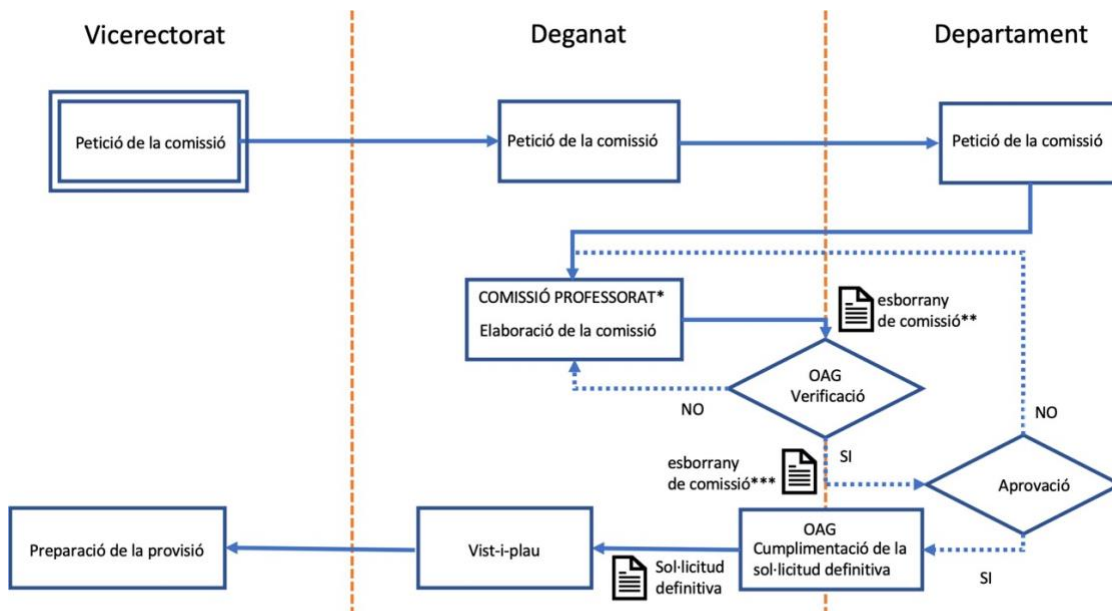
Vicerectorat

Deganat

Departament

Petició de la comissió

Petició de la comissió

Petició de la comissió

COMISSIÓ PROFESSORAT*

Elaboració de la comissió

esborrany de comissió**

OAG Verificació

NO

NO

SI

esborrany de comissió***

Aprovació

Preparació de la provisió

Vist-i-plau

OAG Cumplimentació de la sol·licitud definitiva

Sol·licitud definitiva

SI